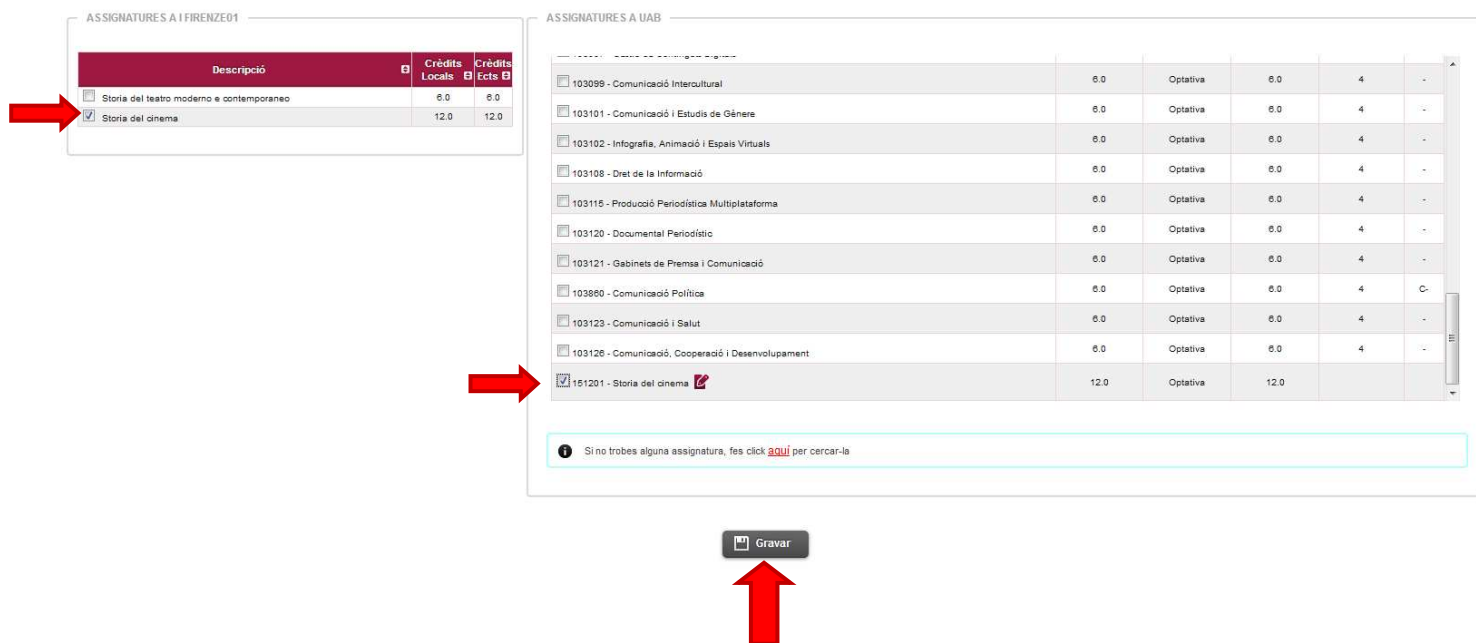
ASSIGNATURES A I FIRENZE01

| Descripció | Crèdits Locals | Crèdits Ects |
|---|---|---|
| Storia del teatro moderno e contemporaneo | 6.0 | 6.0 |
| Storia del cinema | 12.0 | 12.0 |

ASSIGNATURES A UAB

| | | | | | |
|---|---|---|---|---|---|
| 103099 - Comunicació Intercultural | 6.0 | Optativa | 6.0 | 4 | - |
| 103101 - Comunicació i Estudis de Gènere | 6.0 | Optativa | 6.0 | 4 | - |
| 103102 - Infografia, Animació i Espais Virtuals | 6.0 | Optativa | 6.0 | 4 | - |
| 103108 - Dret de la Informació | 6.0 | Optativa | 6.0 | 4 | - |
| 103115 - Producció Periodística Multiplataforma | 6.0 | Optativa | 6.0 | 4 | - |
| 103120 - Documental Periodístic | 6.0 | Optativa | 6.0 | 4 | - |
| 103121 - Gabinets de Premsa i Comunicació | 6.0 | Optativa | 6.0 | 4 | - |
| 103860 - Comunicació Política | 6.0 | Optativa | 6.0 | 4 | C- |
| 103123 - Comunicació i Salut | 6.0 | Optativa | 6.0 | 4 | - |
| 103126 - Comunicació, Cooperació i Desenvolupament | 6.0 | Optativa | 6.0 | 4 | - |
| 151201 - Storia del cinema | 12.0 | Optativa | 12.0 | | |

Si no trobes alguna assignatura, fes click aquí per cercar-la

Gravar